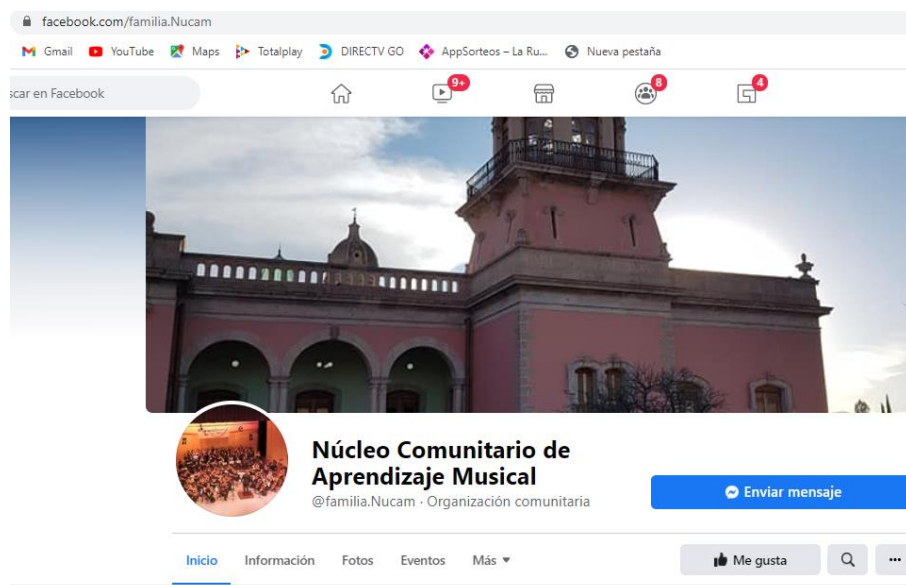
facebook.com/familia.Nucam

Gmail YouTube Maps Totalplay DIRECTV GO AppSorteos – La Ru... Nueva pestaña

scar en Facebook

9+ 8 4

Núcleo Comunitario de Aprendizaje Musical

@familia.Nucam · Organización comunitaria

Enviar mensaje

Inicio Información Fotos Eventos Más

Me gusta

...